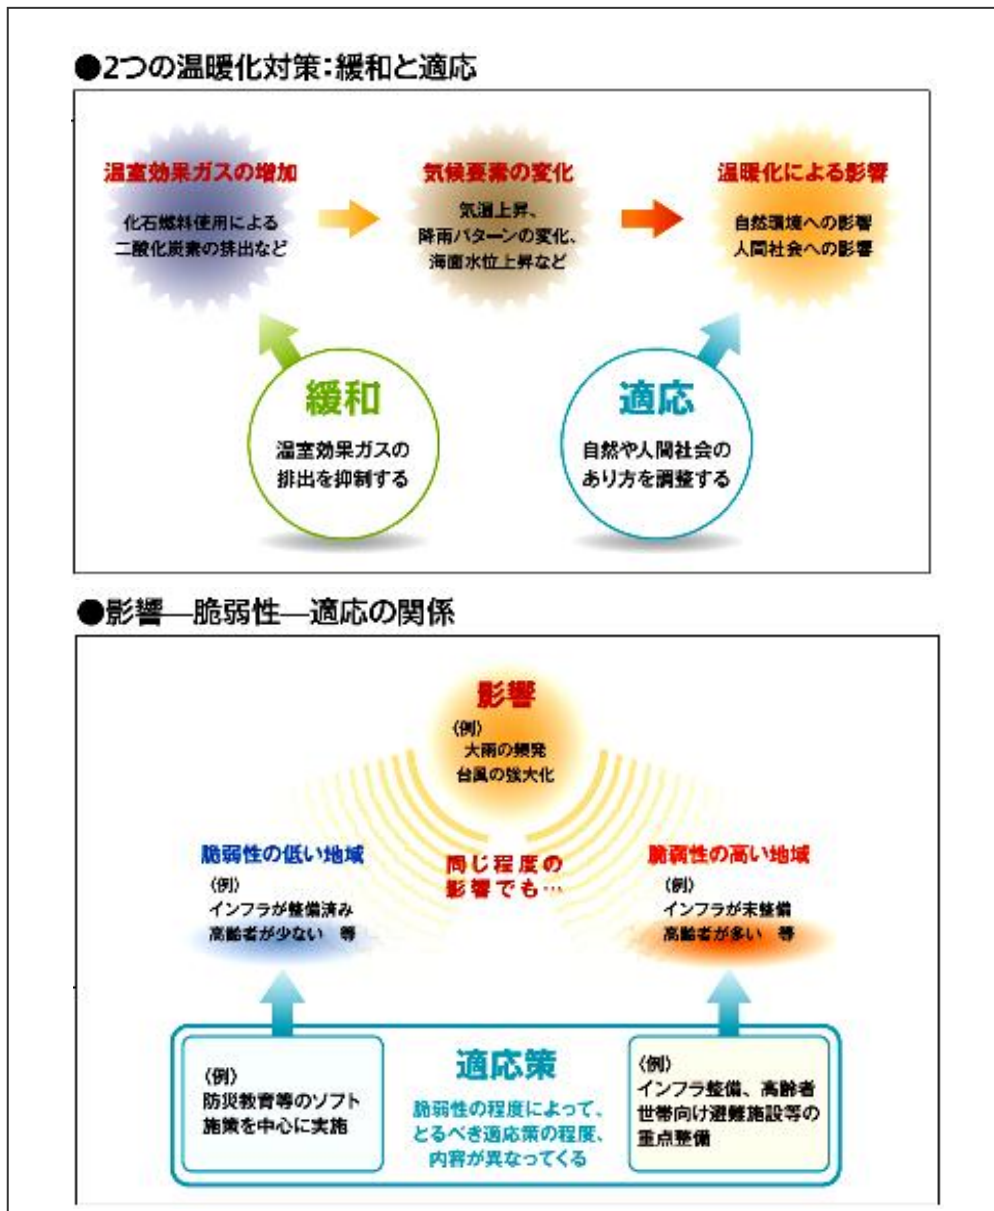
●2つの温暖化対策:緩和と適応

温室効果ガスの増加
化石燃料使用による
二酸化炭素の排出など

気候要素の変化
気温上昇、
降雨パターンの変化、
海面水位上昇など

温暖化による影響
自然環境への影響
人間社会への影響

緩和
温室効果ガスの
排出を抑制する

適応
自然や人間社会の
あり方を調整する

●影響—脆弱性—適応の関係

影響
〈例〉
大雨の頻発
台風の強大化

脆弱性の低い地域
〈例〉
インフラが整備済み
高齢者が少ない 等

同じ程度の
影響でも…

脆弱性の高い地域
〈例〉
インフラが未整備
高齢者が多い 等

〈例〉
防災教育等のソフト
施策を中心に実施

適応策
脆弱性の程度によって、
とるべき適応策の程度、
内容が異なってくる

〈例〉
インフラ整備、高齢者
世帯向け避難施設等の
重点整備